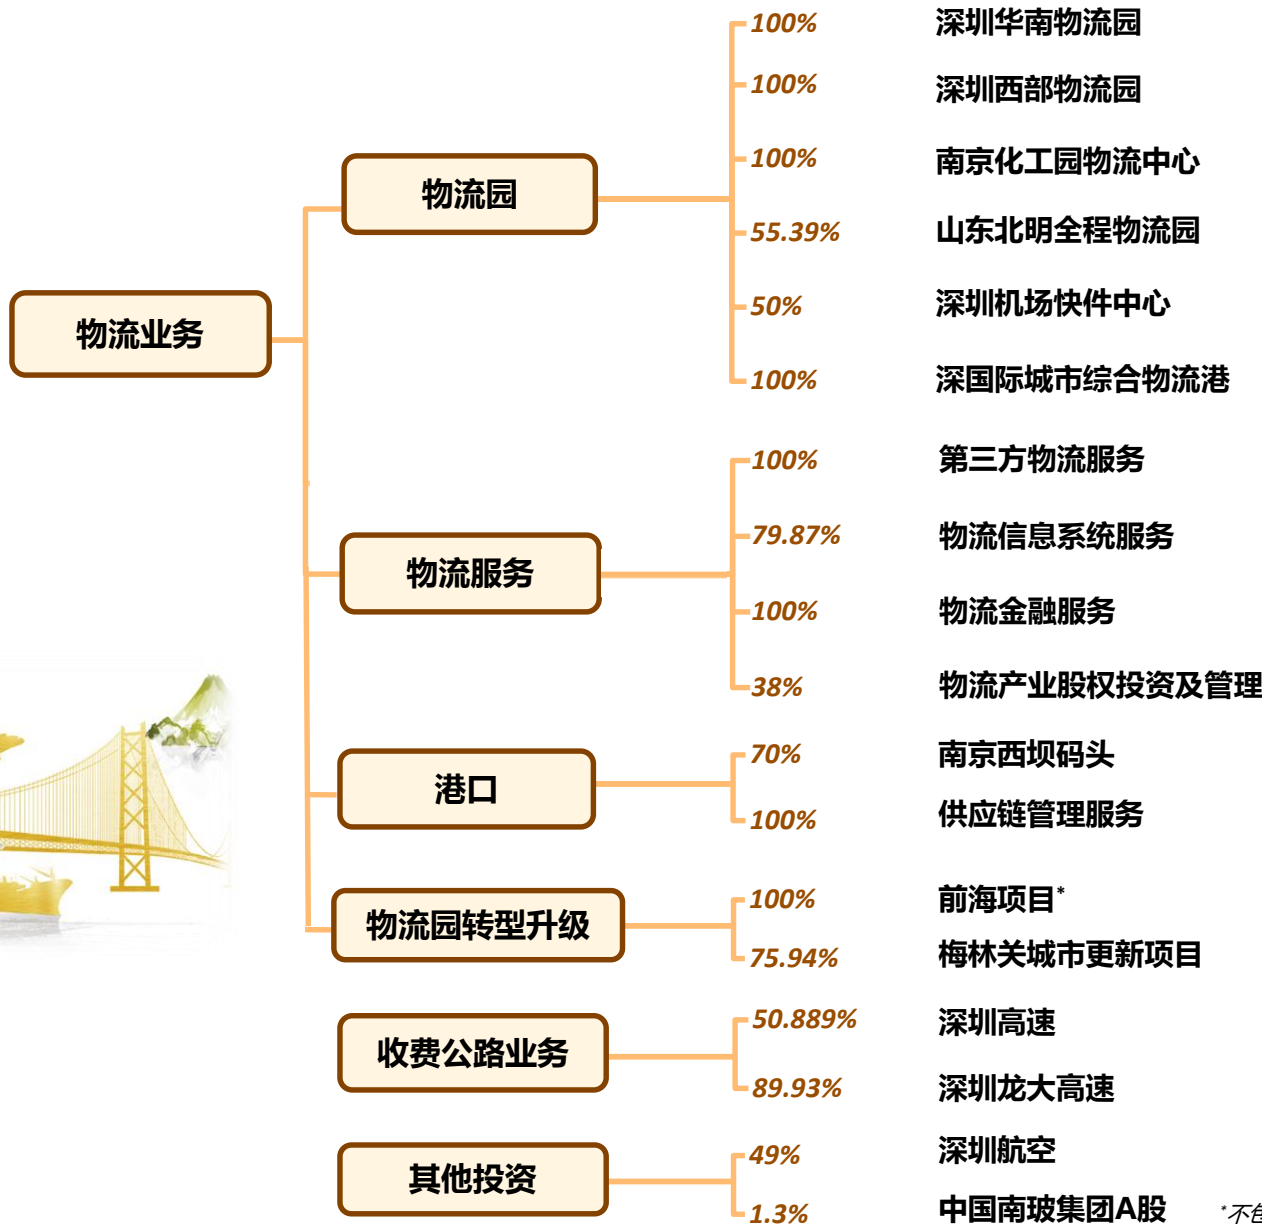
物流业务

物流园
100% 深圳华南物流园
100% 深圳西部物流园
100% 南京化工园物流中心
55.39% 山东北明全程物流园
50% 深圳机场快件中心
100% 深国际城市综合物流港

物流服务
100% 第三方物流服务
79.87% 物流信息系统服务
100% 物流金融服务
38% 物流产业股权投资及管理

港口
70% 南京西坝码头
100% 供应链管理服务

物流园转型升级
100% 前海项目*
75.94% 梅林关城市更新项目

收费公路业务
50.889% 深圳高速
89.93% 深圳龙大高速

其他投资
49% 深圳航空
1.3% 中国南玻集团A股

*不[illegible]